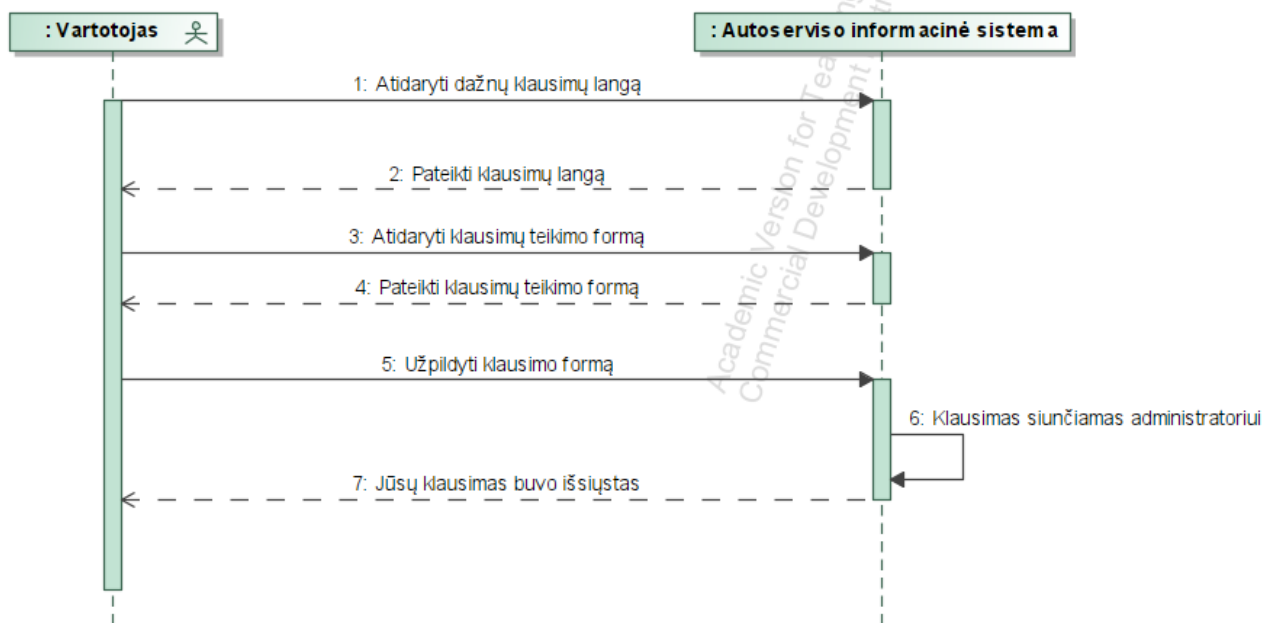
: Vartotojas

: Autoserviso informacinė sistema

1: Atidaryti dažnų klausimų langą

2: Pateikti klausimų langą

3: Atidaryti klausimų teikimo formą

4: Pateikti klausimų teikimo formą

5: Užpildyti klausimo formą

6: Klausimas siunčiamas administratoriui

7: Jūsų klausimas buvo išsiųstas

Academic Version for Tea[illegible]
Commercial Development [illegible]